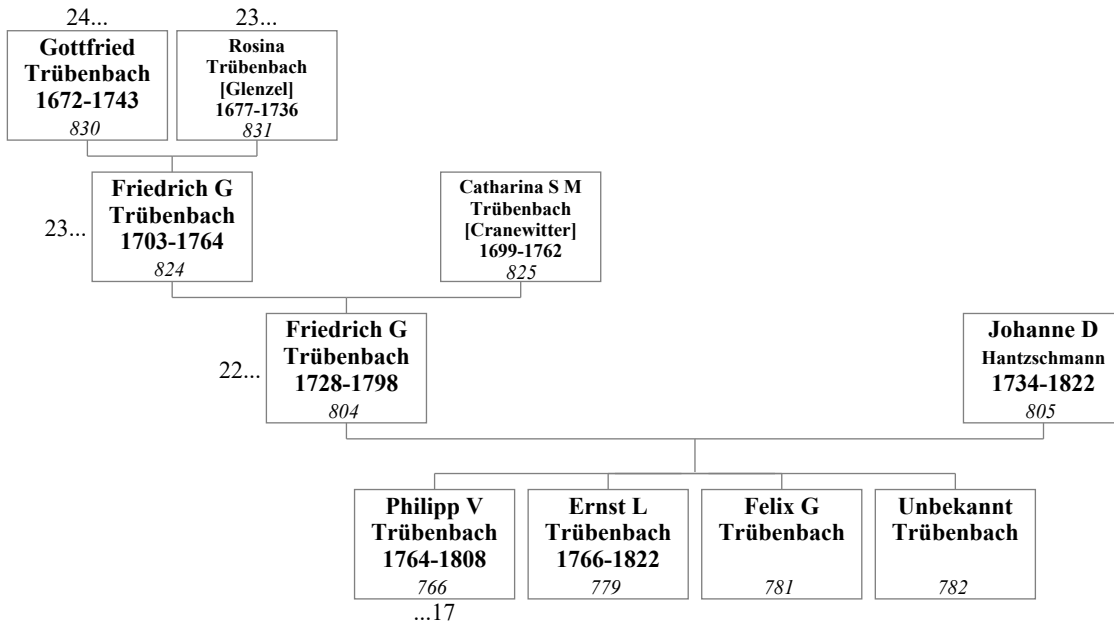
24...
Gottfried Trübenbach 1672-1743
830

23...
Rosina Trübenbach [Glenzel] 1677-1736
831

23...
Friedrich G Trübenbach 1703-1764
824

Catharina S M Trübenbach [Cranewitter] 1699-1762
825

22...
Friedrich G Trübenbach 1728-1798
804

Johanne D Hantzschmann 1734-1822
805

Philipp V Trübenbach 1764-1808
766
...17

Ernst L Trübenbach 1766-1822
779

Felix G Trübenbach
781

Unbekannt Trübenbach
782